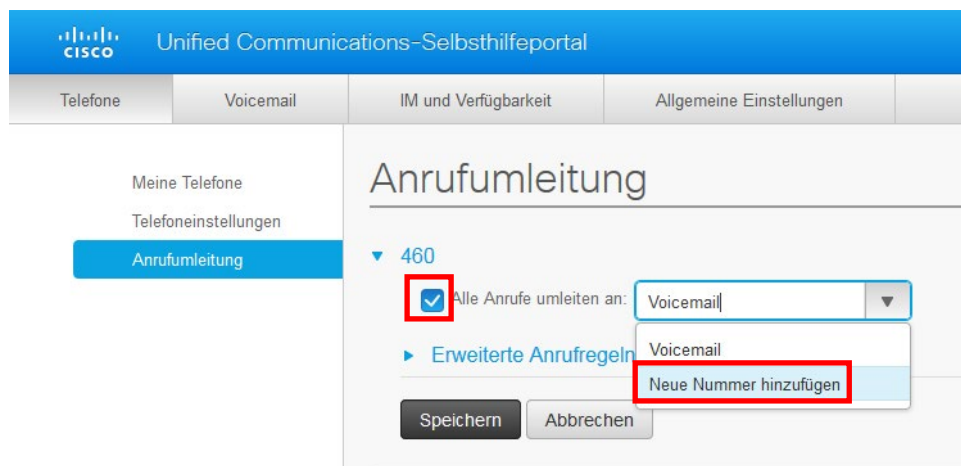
cisco Unified Communications-Selbsthilfeportal

Telefone | Voicemail | IM und Verfügbarkeit | Allgemeine Einstellungen

Meine Telefone
Telefoneinstellungen
Anrufumleitung

Anrufumleitung

460

Alle Anrufe umleiten an: Voicemail

Voicemail
Neue Nummer hinzufügen

Erweiterte Anrufregeln

Speichern Abbrechen